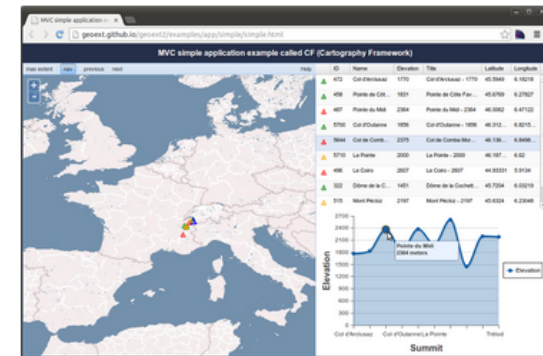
MVC simple application e ×

geoext.github.io/geoext2/examples/app/simple/simple.html

MVC simple application example called CF (Cartography Framework)

max extent nav previous next Help

| | ID | Name | Elevation | Title | Latitude | Longitude |
|---|---|---|---|---|---|---|
| | 472 | Col d'Arclusaz | 1770 | Col d'Arclusaz - 1770 | 45.5949 | 6.18218 |
| | 458 | Pointe de Côt... | 1831 | Pointe de Côte Fav... | 45.6769 | 6.27827 |
| | 487 | Pointe du Midi | 2364 | Pointe du Midi - 2364 | 46.0062 | 6.47122 |
| | 5700 | Col d'Outanne | 1856 | Col d'Outanne - 1856 | 46.312... | 6.8215... |
| | 5644 | Col de Comb... | 2375 | Col de Comba Mor... | 46.136... | 6.8496... |
| | 5710 | La Pointe | 2000 | La Pointe - 2000 | 46.167... | 6.82 |
| | 496 | Le Cairo | 2607 | Le Cairo - 2607 | 44.93331 | 5.9134 |
| | 322 | Dôme de la C... | 1451 | Dôme de la Cochett... | 45.7204 | 6.03219 |
| | 515 | Mont Pécloz | 2197 | Mont Pécloz - 2197 | 45.6324 | 6.23046 |

2700
2600
2400
2200
2000
1800
1600
1400
Elevation

Pointe du Midi
2364 meters

Elevation

Col d'Arclusaz Col d'Outanne La Pointe Trélod

Summit